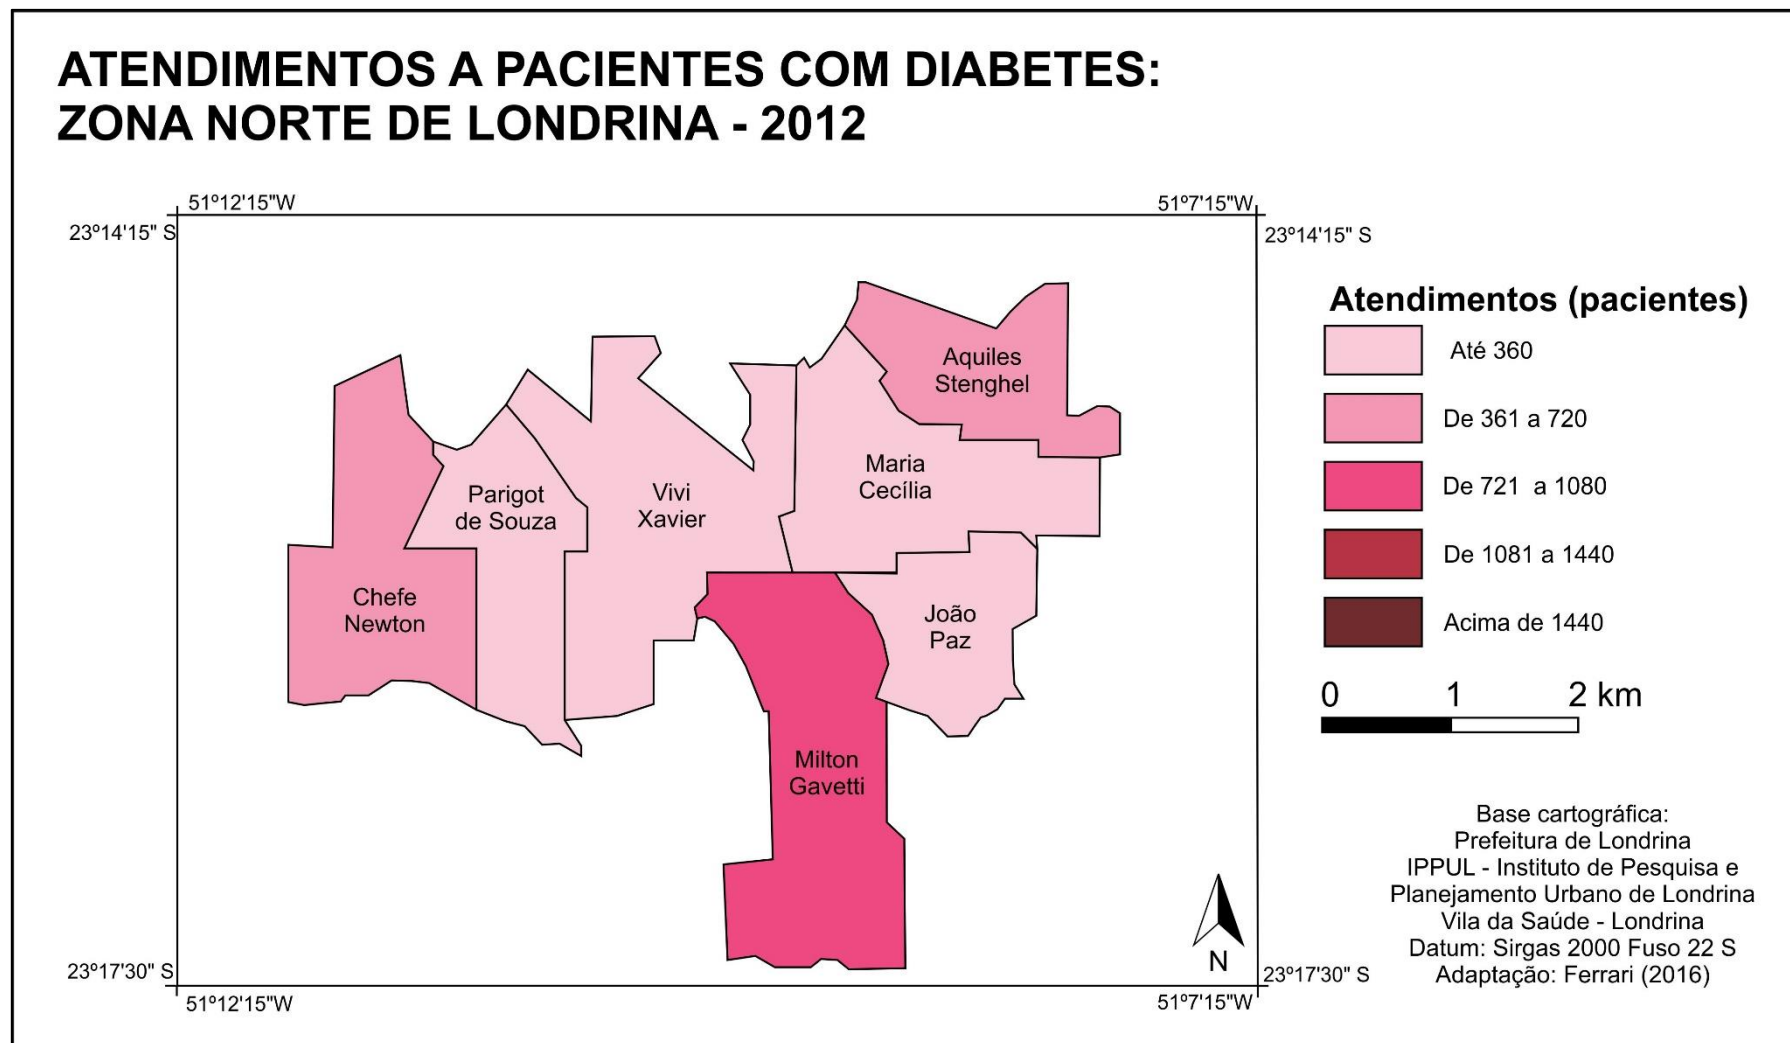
ATENDIMENTOS A PACIENTES COM DIABETES:
ZONA NORTE DE LONDRINA - 2012

51º12'15"W
51º7'15"W
23º14'15" S
23º14'15" S

Aquiles Stenghel
Maria Cecília
Vivi Xavier
Parigot de Souza
Chefe Newton
João Paz
Milton Gavetti

N

23º17'30" S
23º17'30" S
51º12'15"W
51º7'15"W

Atendimentos (pacientes)
Até 360
De 361 a 720
De 721 a 1080
De 1081 a 1440
Acima de 1440

0 1 2 km

Base cartográfica:
Prefeitura de Londrina
IPPUL - Instituto de Pesquisa e Planejamento Urbano de Londrina
Vila da Saúde - Londrina
Datum: Sirgas 2000 Fuso 22 S
Adaptação: Ferrari (2016)